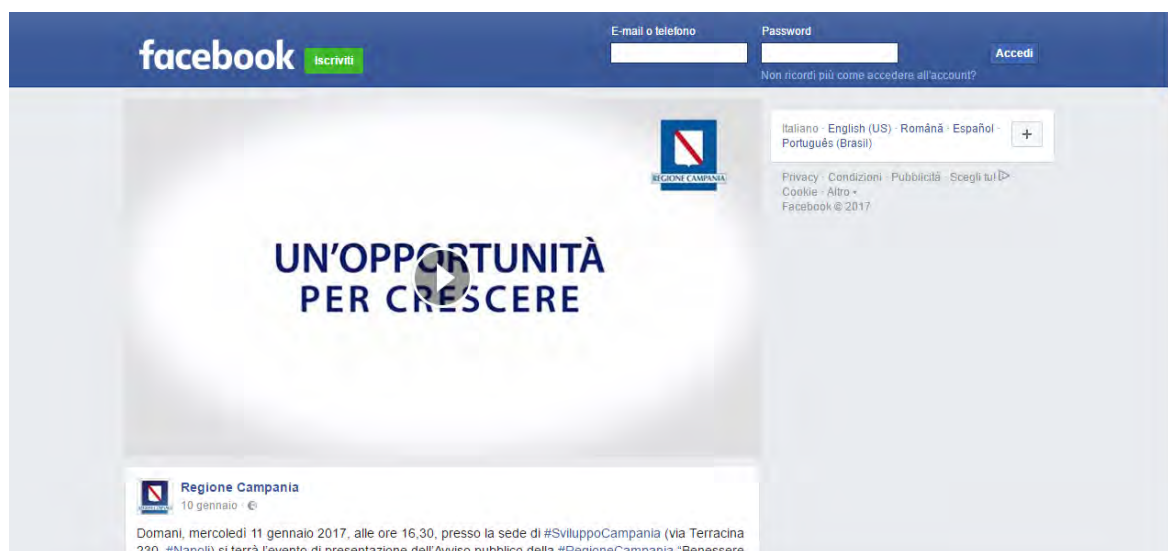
facebook Iscriviti

E-mail o telefono

Password

Accedi

Non ricordi più come accedere all'account?

REGIONE CAMPANIA

UN'OPPORTUNITÀ PER CRESCERE

Italiano · English (US) · Română · Español · Português (Brasil)

+

Privacy · Condizioni · Pubblicità · Scegli tu! · Cookie · Altro
Facebook © 2017

Regione Campania
10 gennaio ·

Domani, mercoledì 11 gennaio 2017, alle ore 16,30, presso la sede di #SviluppoCampania (via Terracina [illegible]